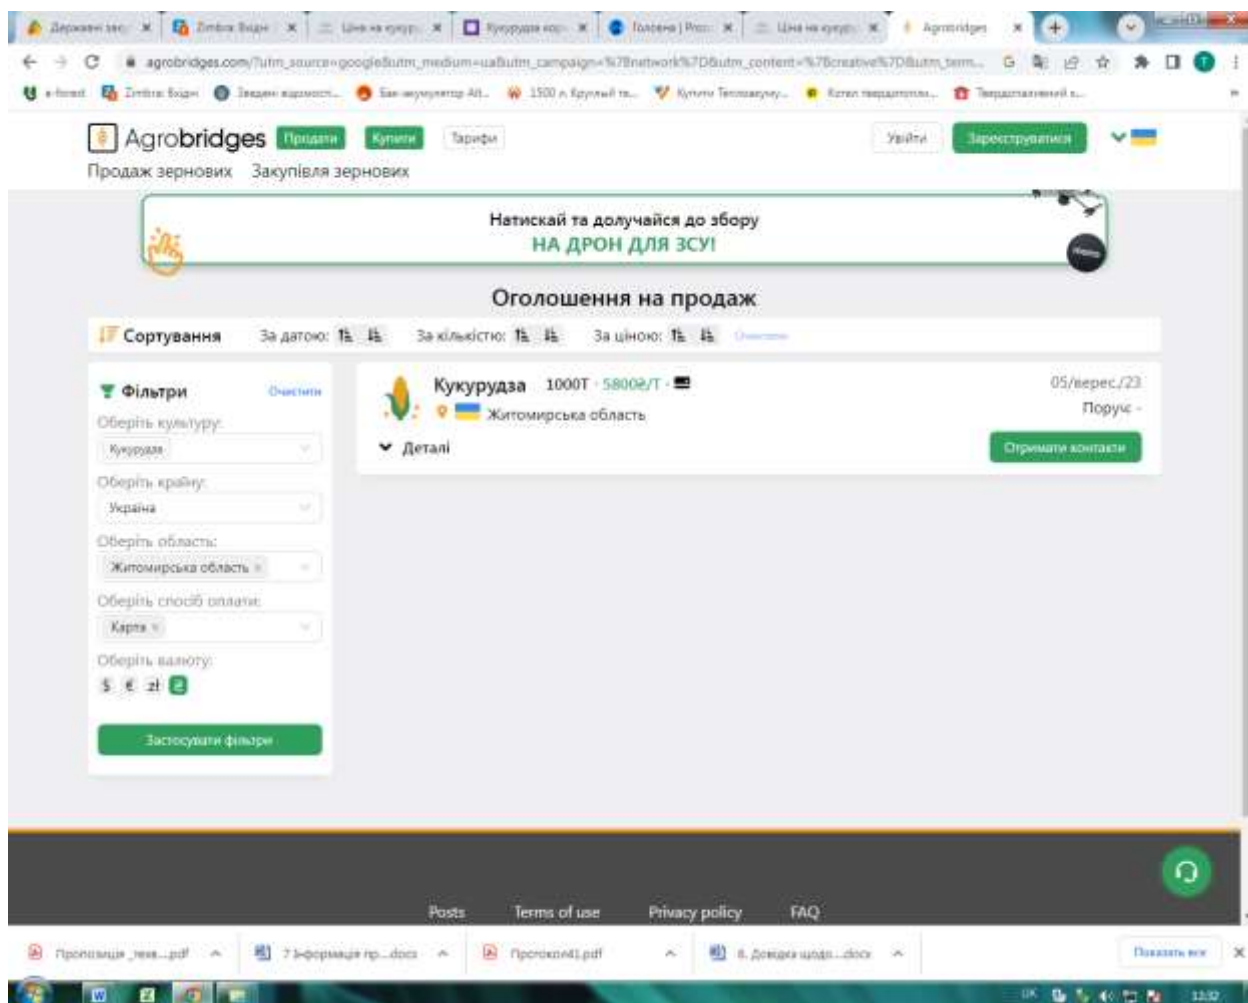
Державні зас | Zimbra: Вхідн | Ціна на кукур | Кукурудза кор | Головна | Pro | Ціна на кукур | Agrobridges

agrobridges.com/?utm_source=google&utm_medium=ua&utm_campaign=%7Bnetwork%7D&utm_content=%7Bcreative%7D&utm_term...

e-forest | Zimbra: Вхідн | Звездн відомості... | Бак-акумулятор Alt... | 1500 л Круглий ти... | Купити Теплоакуму... | Котел твердопалив... | Твердопаливний к...

Agrobridges Продати Купити Тарифи Увійти Зареєструватися

Продаж зернових Закупівля зернових

Натискай та долучайся до збору
НА ДРОН ДЛЯ ЗСУ!

Оголошення на продаж

Сортування За датою: За кількістю: За ціною: Очистити

Фільтри Очистити

Оберіть культуру:
Кукурудза

Оберіть країну:
Україна

Оберіть області:
Житомирська область

Оберіть спосіб оплати:
Картка

Оберіть валюту:
$ € zł ₴

Застосувати фільтри

Кукурудза 1000Т · 5800₴/Т ·
Житомирська область
05/верес./23
Поруч -
Деталі
Отримати контакти

Posts Terms of use Privacy policy FAQ

Пропозиція_тех....pdf | 7 Інформація пр....docx | Протокол41.pdf | 6. Довідка щодо....docx | Показати все

UK 12:32